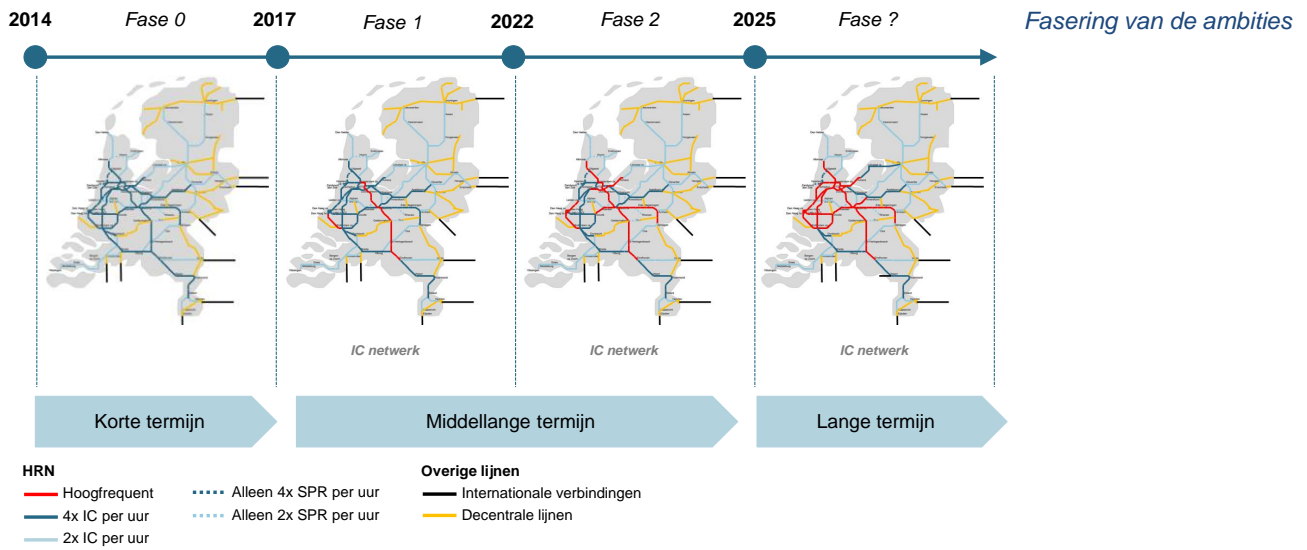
Fasering van de ambities

2014 Fase 0 2017 Fase 1 2022 Fase 2 2025 Fase ?

IC netwerk

IC netwerk

IC netwerk

Korte termijn

Middellange termijn

Lange termijn

HRN
Hoogfrequent
4x IC per uur
2x IC per uur
Alleen 4x SPR per uur
Alleen 2x SPR per uur

Overige lijnen
Internationale verbindingen
Decentrale lijnen